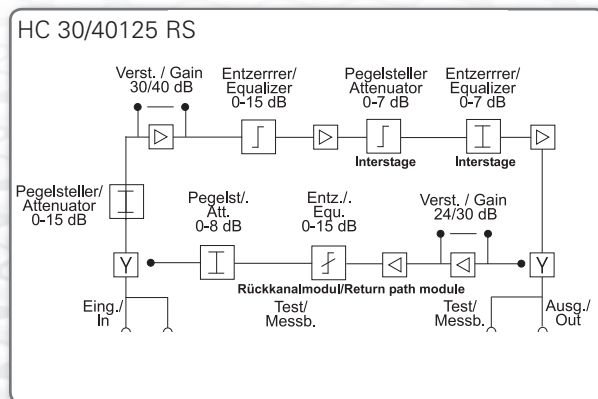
HC 30/40125 RS

Verst. / Gain
30/40 dB

Entzerrrer/
Equalizer
0-15 dB

Pegelsteller
Attenuator
0-7 dB

Interstage

Entzerrrer/
Equalizer
0-7 dB

Interstage

Pegelsteller/
Attenuator
0-15 dB

Pegelst/.
Att.
0-8 dB

Entz./.
Equ.
0-15 dB

Verst. / Gain
24/30 dB

Rückkanalmodul/Return path module

Eing./
In

Test/
Messb.

Test/
Messb.

Ausg./
Out